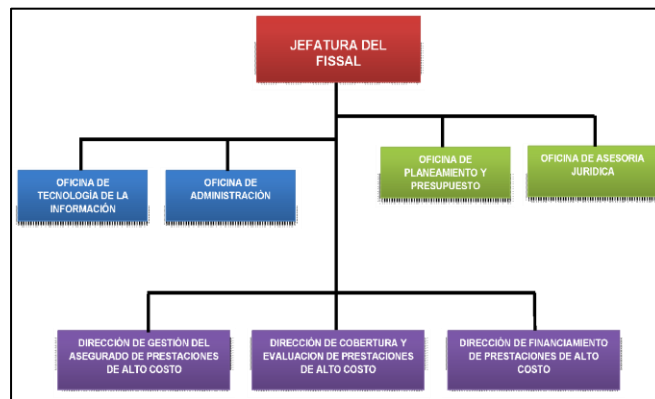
JEFATURA DEL FISSAL

OFICINA DE TECNOLOGÍA DE LA INFORMACIÓN

OFICINA DE ADMINISTRACIÓN

OFICINA DE PLANEAMIENTO Y PRESUPUESTO

OFICINA DE ASESORIA JURIDICA

DIRECCIÓN DE GESTIÓN DEL ASEGURADO DE PRESTACIONES DE ALTO COSTO

DIRECCIÓN DE COBERTURA Y EVALUACION DE PRESTACIONES DE ALTO COSTO

DIRECCIÓN DE FINANCIAMIENTO DE PRESTACIONES DE ALTO COSTO